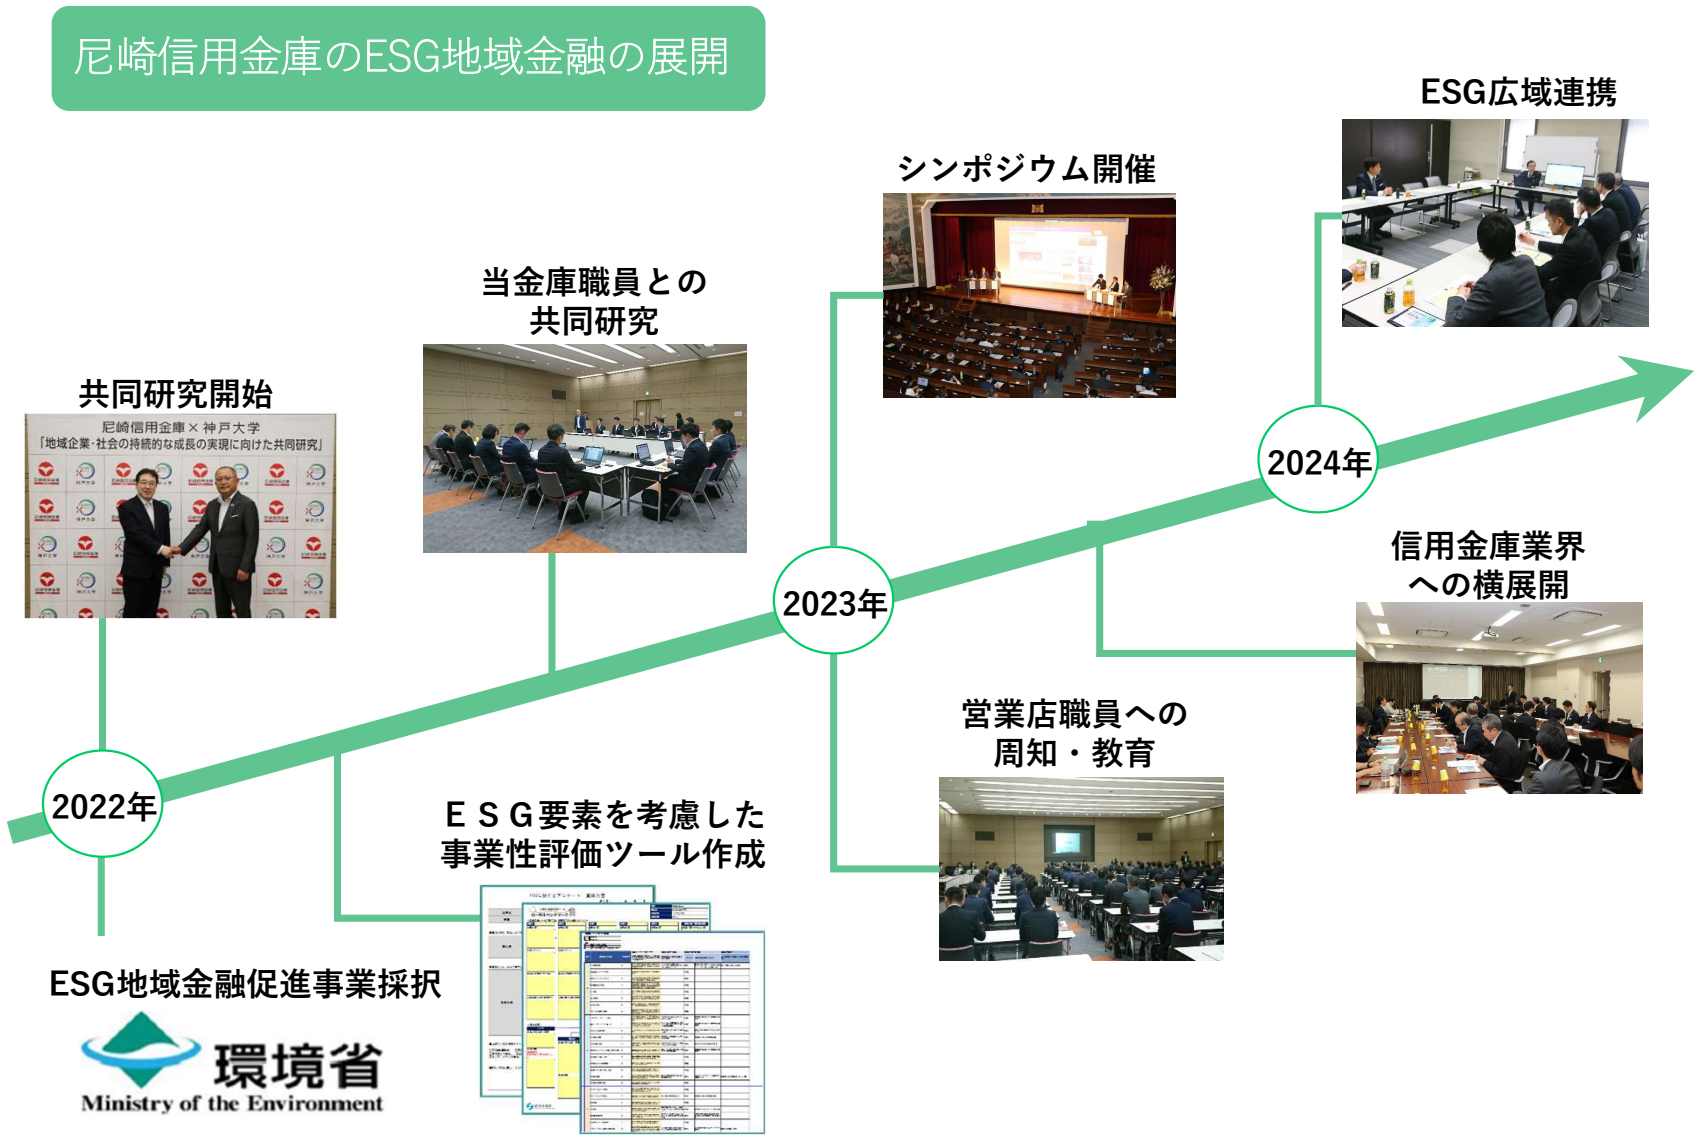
尼崎信用金庫のESG地域金融の展開

ESG広域連携

シンポジウム開催

当金庫職員との
共同研究

共同研究開始

尼崎信用金庫 × 神戸大学
「地域企業・社会の持続的な成長の実現に向けた共同研究」

2024年

信用金庫業界
への横展開

2023年

営業店職員への
周知・教育

2022年

ＥＳＧ要素を考慮した
事業性評価ツール作成

ESG地域金融促進事業採択

環境省
Ministry of the Environment